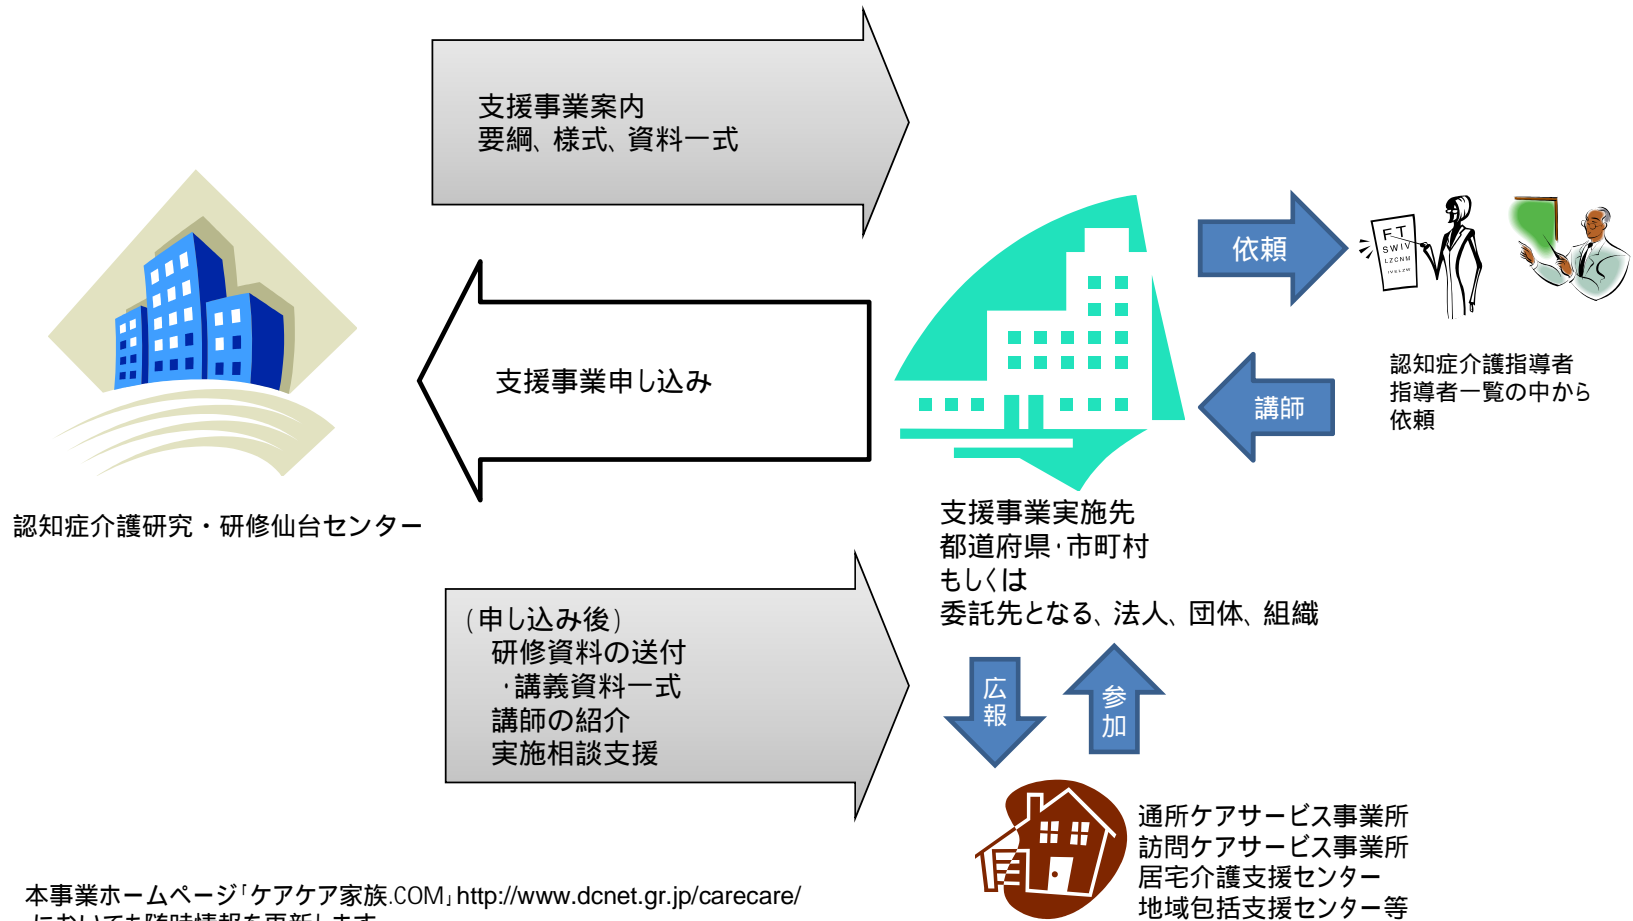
支援事業案内
要綱、様式、資料一式

支援事業申し込み

認知症介護研究・研修仙台センター

(申し込み後)
研修資料の送付
・講義資料一式
講師の紹介
実施相談支援

依頼

講師

認知症介護指導者
指導者一覧の中から
依頼

支援事業実施先
都道府県·市町村
もしくは
委託先となる、法人、団体、組織

広報

参加

通所ケアサービス事業所
訪問ケアサービス事業所
居宅介護支援センター
地域包括支援センター等

本事業ホームページ「ケアケア家族.COM」http://www.dcnet.gr.jp/carecare/
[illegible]